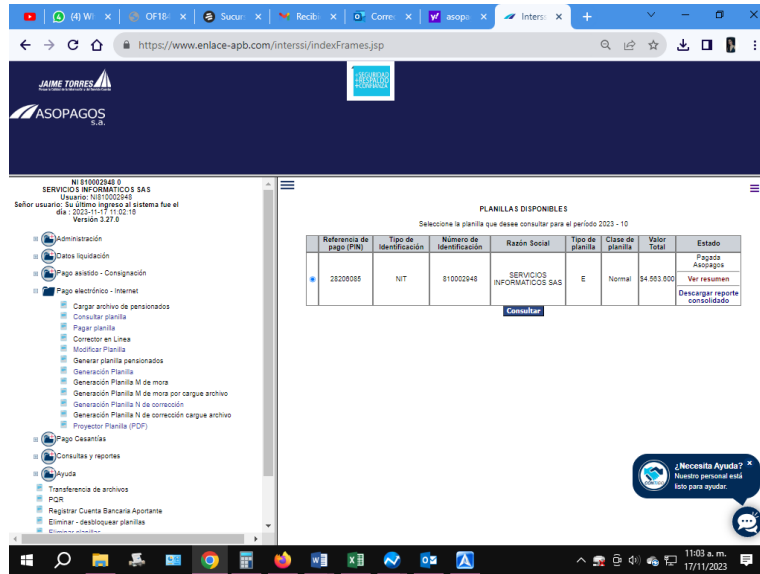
(4) Wh | OF184 | Sucur | Recib | Corre | asopa | Interss | +

https://www.enlace-apb.com/interssi/indexFrames.jsp

JAIME TORRES

ASOPAGOS s.a.

+SEGURIDAD +RESPALDO +CONFIANZA

NI 810002948 0
SERVICIOS INFORMATICOS SAS
Usuario: NI810002948
Señor usuario: Su último ingreso al sistema fue el día : 2023-11-17 11:02:16
Versión 3.27.0

Administración
Datos liquidación
Pago asistido - Consignación
Pago electrónico - Internet
Cargar archivo de pensionados
Consultar planilla
Pagar planilla
Corrector en Línea
Modificar Planilla
Generar planilla pensionados
Generación Planilla
Generación Planilla M de mora
Generación Planilla M de mora por cargue archivo
Generación Planilla N de corrección
Generación Planilla N de corrección cargue archivo
Proyector Planilla (PDF)
Pago Cesantías
Consultas y reportes
Ayuda
Transferencia de archivos
PQR
Registrar Cuenta Bancaria Aportante
Eliminar - desbloquear planillas
Eliminar planillas

PLANILLAS DISPONIBLES
Seleccione la planilla que desee consultar para el período 2023 - 10

| | Referencia de pago (PIN) | Tipo de Identificación | Número de Identificación | Razón Social | Tipo de planilla | Clase de planilla | Valor Total | Estado |
|---|---|---|---|---|---|---|---|---|
| | 28206085 | NIT | 810002948 | SERVICIOS INFORMATICOS SAS | E | Normal | $4.563.600 | Pagada Asopagos / Ver resumen / Descargar reporte consolidado |

Consultar

¿Necesita Ayuda? Nuestro personal está listo para ayudar.

11:03 a. m.
17/11/2023